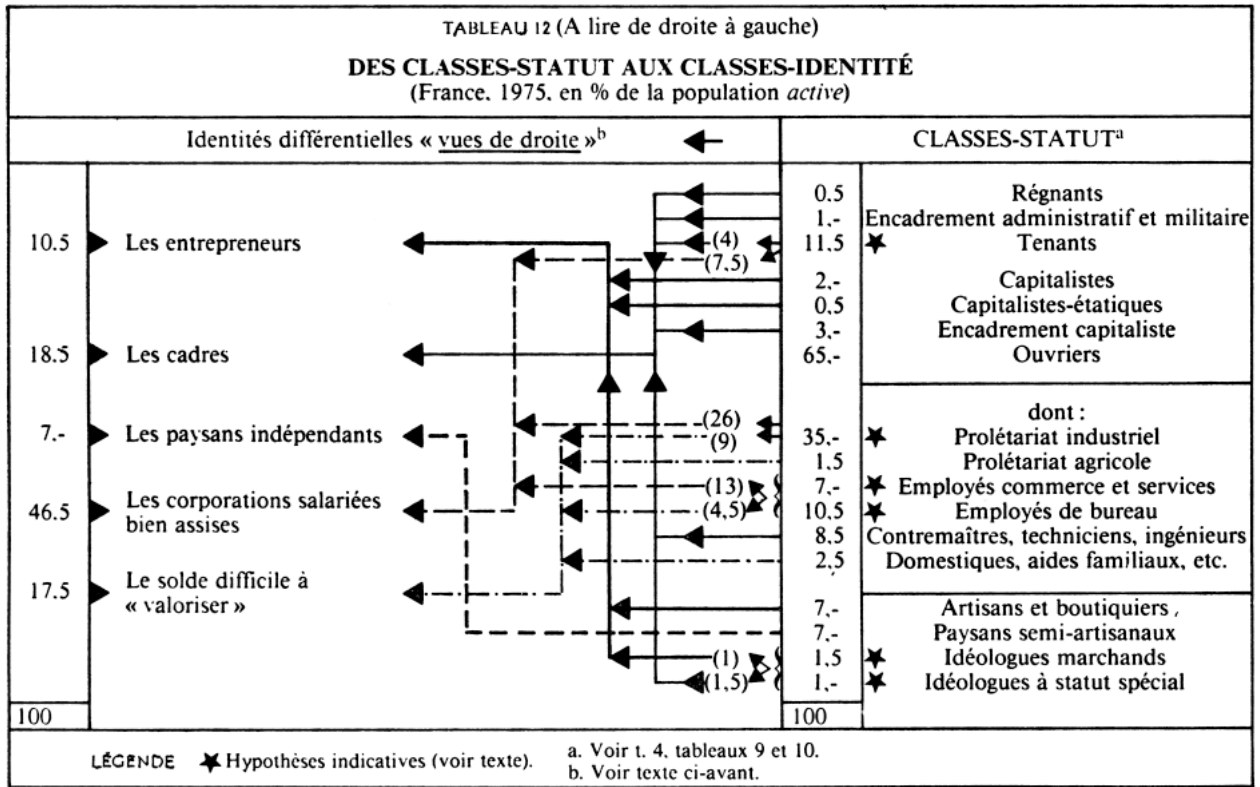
TABLEAU 12 (A lire de droite à gauche)

DES CLASSES-STATUT AUX CLASSES-IDENTITÉ
(France, 1975, en % de la population *active*)

Identités différentielles « vues de droite »$^b$

CLASSES-STATUT$^a$

10.5 Les entrepreneurs

18.5 Les cadres

7.- Les paysans indépendants

46.5 Les corporations salariées bien assises

17.5 Le solde difficile à « valoriser »

100

(4)
(7,5)
(26)
(9)
(13)
(4,5)
(1)
(1,5)

0.5 Régnants
1.- Encadrement administratif et militaire
11.5 ★ Tenants
2,- Capitalistes
0.5 Capitalistes-étatiques
3,- Encadrement capitaliste
65,- Ouvriers

dont :
35,- ★ Prolétariat industriel
1.5 Prolétariat agricole
7,- ★ Employés commerce et services
10.5 ★ Employés de bureau
8.5 Contremaîtres, techniciens, ingénieurs
2,5 Domestiques, aides familiaux, etc.

7,- Artisans et boutiquiers
7,- Paysans semi-artisanaux
1.5 ★ Idéologues marchands
1,- ★ Idéologues à statut spécial

100

LÉGENDE ★ Hypothèses indicatives (voir texte).

a. Voir t. 4, tableaux 9 et 10.
b. Voir texte ci-avant.